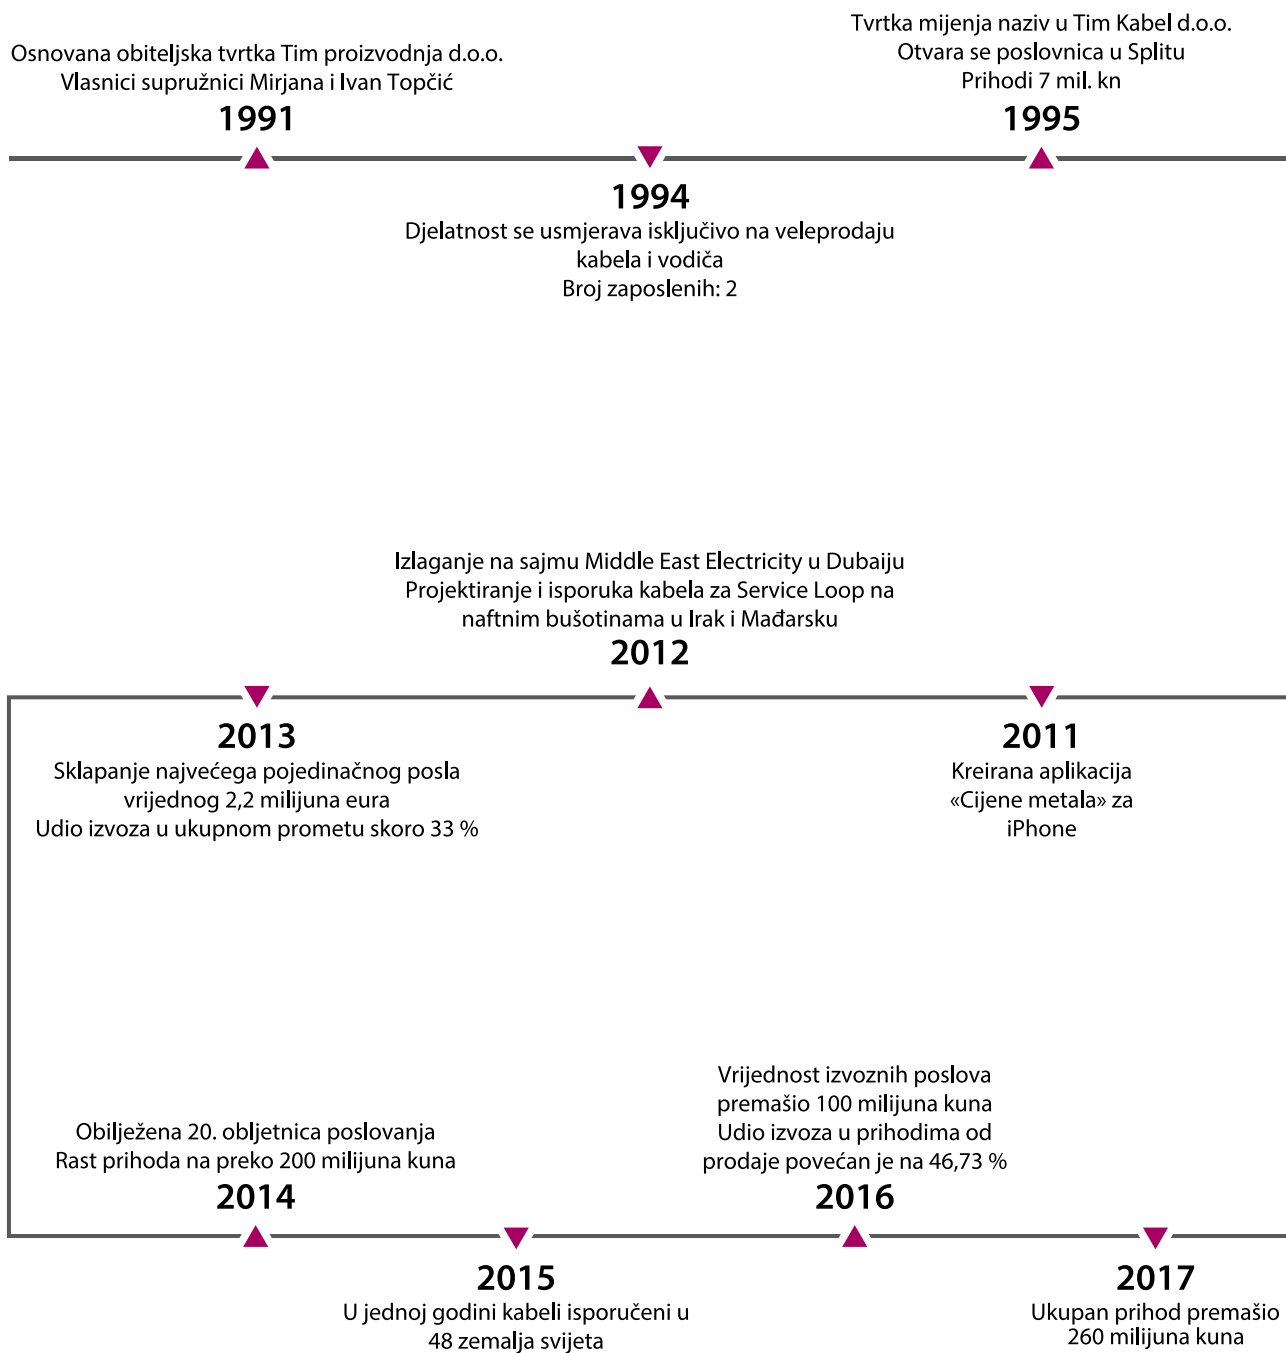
Osnovana obiteljska tvrtka Tim proizvodnja d.o.o.
Vlasnici supružnici Mirjana i Ivan Topčić
1991

Tvrtka mijenja naziv u Tim Kabel d.o.o.
Otvara se poslovnica u Splitu
Prihodi 7 mil. kn
1995

1994
Djelatnost se usmjerava isključivo na veleprodaju kabela i vodiča
Broj zaposlenih: 2

Izlaganje na sajmu Middle East Electricity u Dubaiju
Projektiranje i isporuka kabela za Service Loop na naftnim bušotinama u Irak i Mađarsku
2012

2013
Sklapanje najvećega pojedinačnog posla vrijednog 2,2 milijuna eura
Udio izvoza u ukupnom prometu skoro 33 %

2011
Kreirana aplikacija «Cijene metala» za iPhone

Obilježena 20. obljetnica poslovanja
Rast prihoda na preko 200 milijuna kuna
2014

Vrijednost izvoznih poslova premašio 100 milijuna kuna
Udio izvoza u prihodima od prodaje povećan je na 46,73 %
2016

2015
U jednoj godini kabeli isporučeni u 48 zemalja svijeta

2017
Ukupan prihod premašio 260 milijuna kuna